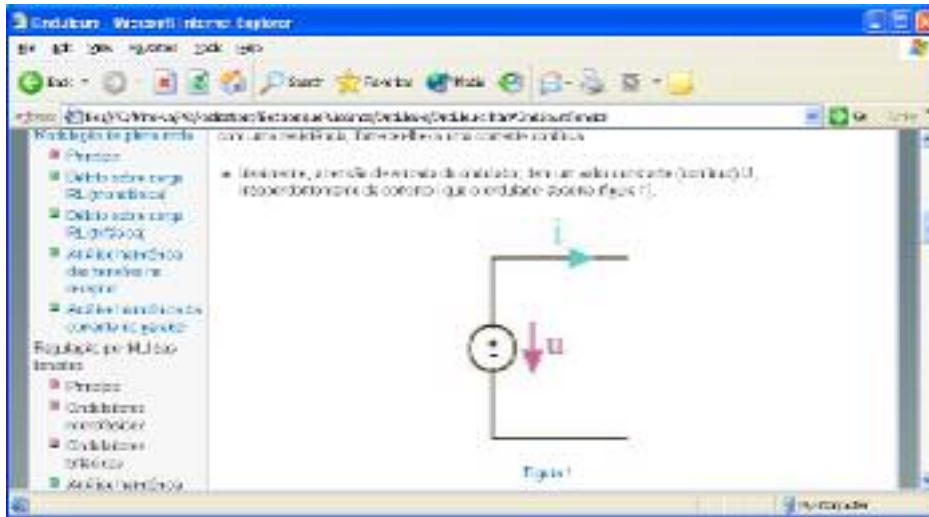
Onduleurs - Microsoft Internet Explorer

File Edit View Favorites Tools Help

Back Search Favorites Media

Address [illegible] Go Links

Modulação de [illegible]
Principe
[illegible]
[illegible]
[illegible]
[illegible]

Regulação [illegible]
Principe
Onduleurs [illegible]
Onduleurs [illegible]
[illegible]

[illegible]

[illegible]

i

u

Figure 1

My Computer